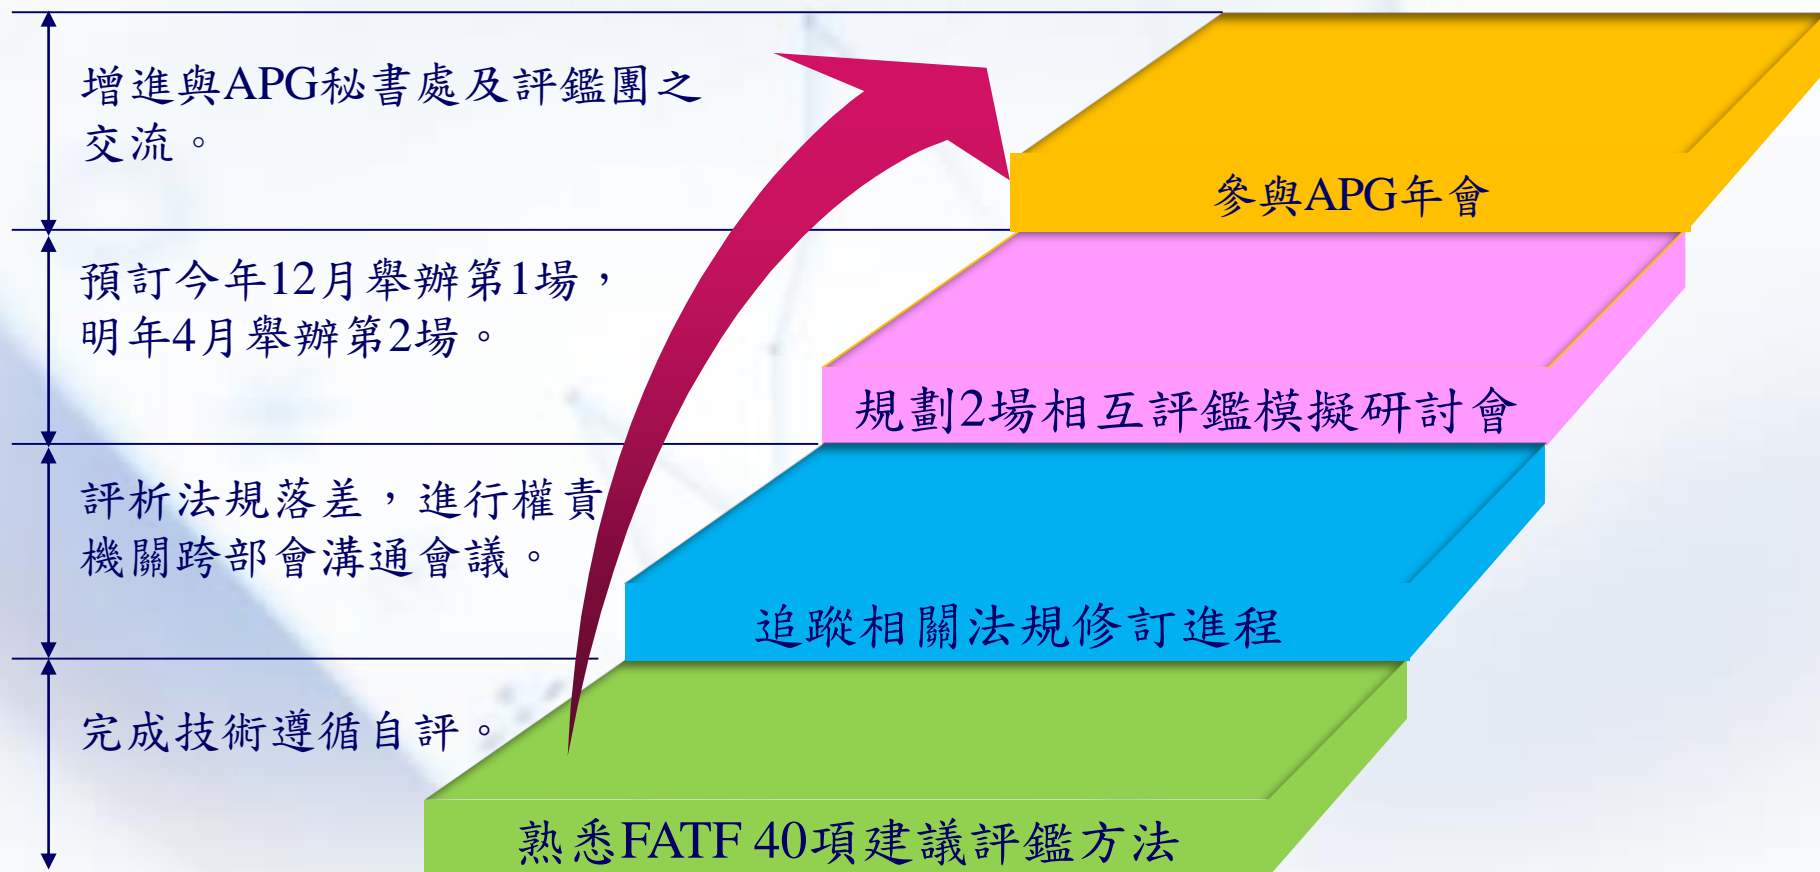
增進與APG秘書處及評鑑團之交流。

預訂今年12月舉辦第1場，明年4月舉辦第2場。

評析法規落差，進行權責機關跨部會溝通會議。

完成技術遵循自評。

參與APG年會

規劃2場相互評鑑模擬研討會

追蹤相關法規修訂進程

熟悉FATF 40項建議評鑑方法